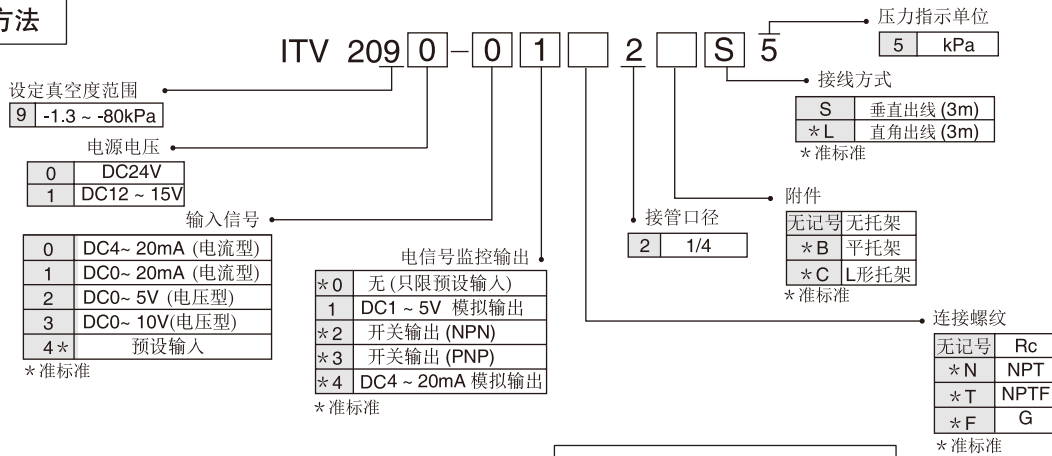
方法

ITV 209 0 - 0 1 □ 2 □ S 5

压力指示单位

| 5 | kPa |
|---|---|

设定真空度范围

| 9 | -1.3 ~ -80kPa |
|---|---|

接线方式

| S | 垂直出线 (3m) |
|---|---|
| \*L | 直角出线 (3m) |

\*准标准

电源电压

| 0 | DC24V |
|---|---|
| 1 | DC12 ~ 15V |

附件

| 无记号 | 无托架 |
|---|---|
| \*B | 平托架 |
| \*C | L形托架 |

\*准标准

输入信号

| 0 | DC4~ 20mA (电流型) |
|---|---|
| 1 | DC0~ 20mA (电流型) |
| 2 | DC0~ 5V (电压型) |
| 3 | DC0~ 10V(电压型) |
| 4\* | 预设输入 |

\*准标准

接管口径

| 2 | 1/4 |
|---|---|

电信号监控输出

| \*0 | 无 (只限预设输入) |
|---|---|
| 1 | DC1 ~ 5V 模拟输出 |
| \*2 | 开关输出 (NPN) |
| \*3 | 开关输出 (PNP) |
| \*4 | DC4 ~ 20mA 模拟输出 |

\*准标准

连接螺纹

| 无记号 | Rc |
|---|---|
| \*N | NPT |
| \*T | NPTF |
| \*F | G |

\*准标准